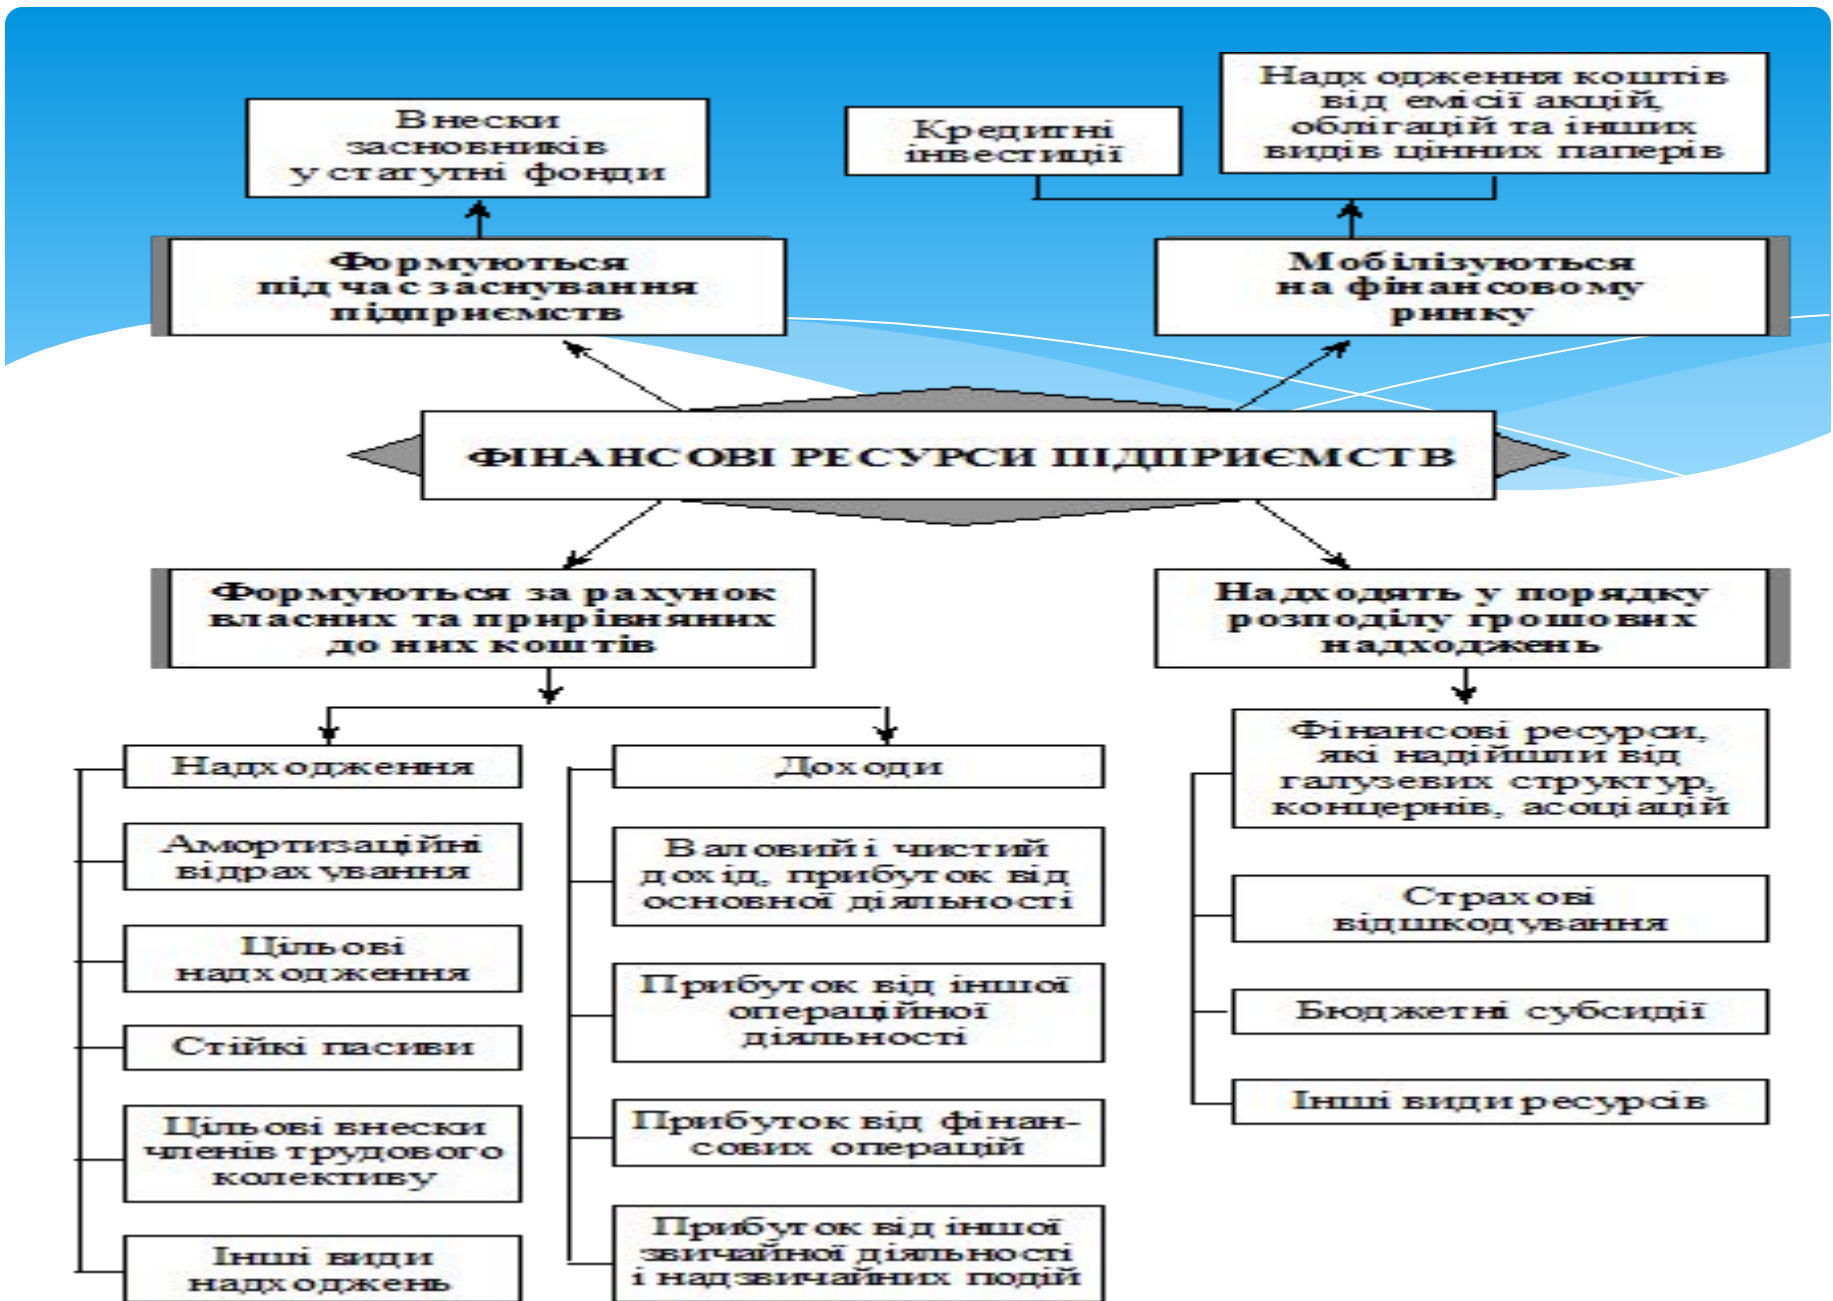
Внески засновників у статутні фонди

Кредитні інвестиції

Надходження коштів від емісії акцій, облігацій та інших видів цінних паперів

Формуються під час заснування підприємств

Мобілізуються на фінансовому ринку

ФІНАНСОВІ РЕСУРСИ ПІДПРИЄМСТВ

Формуються за рахунок власних та прирівняних до них коштів

Надходять у порядку розподілу грошових надходжень

Надходження

Амортизаційні відрахування

Цільові надходження

Стійкі пасиви

Цільові внески членів трудового колективу

Інші види надходжень

Доходи

Валовий чистий дохід, прибуток від основної діяльності

Прибуток від іншої операційної діяльності

Прибуток від фінансових операцій

Прибуток від іншої звичайної діяльності і надзвичайних подій

Фінансові ресурси, які надійшли від галузевих структур, концернів, асоціацій

Страхові відшкодування

Бюджетні субсидії

Інші види ресурсів